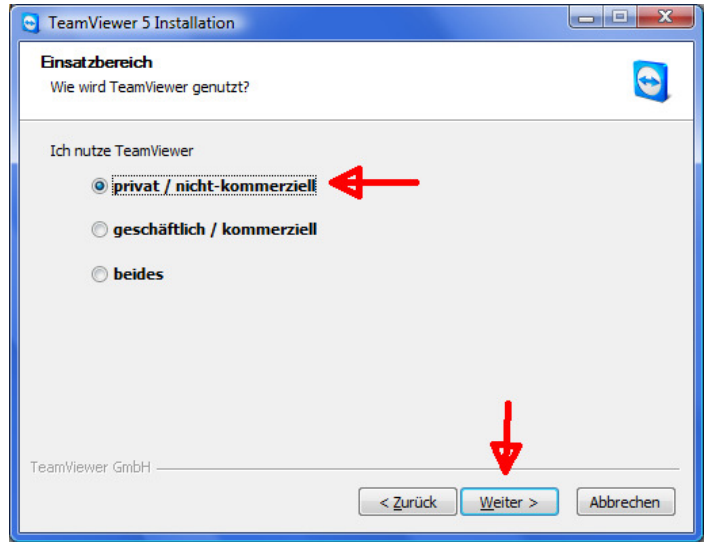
TeamViewer 5 Installation

Einsatzbereich
Wie wird TeamViewer genutzt?

Ich nutze TeamViewer

privat / nicht-kommerziell

geschäftlich / kommerziell

beides

TeamViewer GmbH

< Zurück
Weiter >
Abbrechen